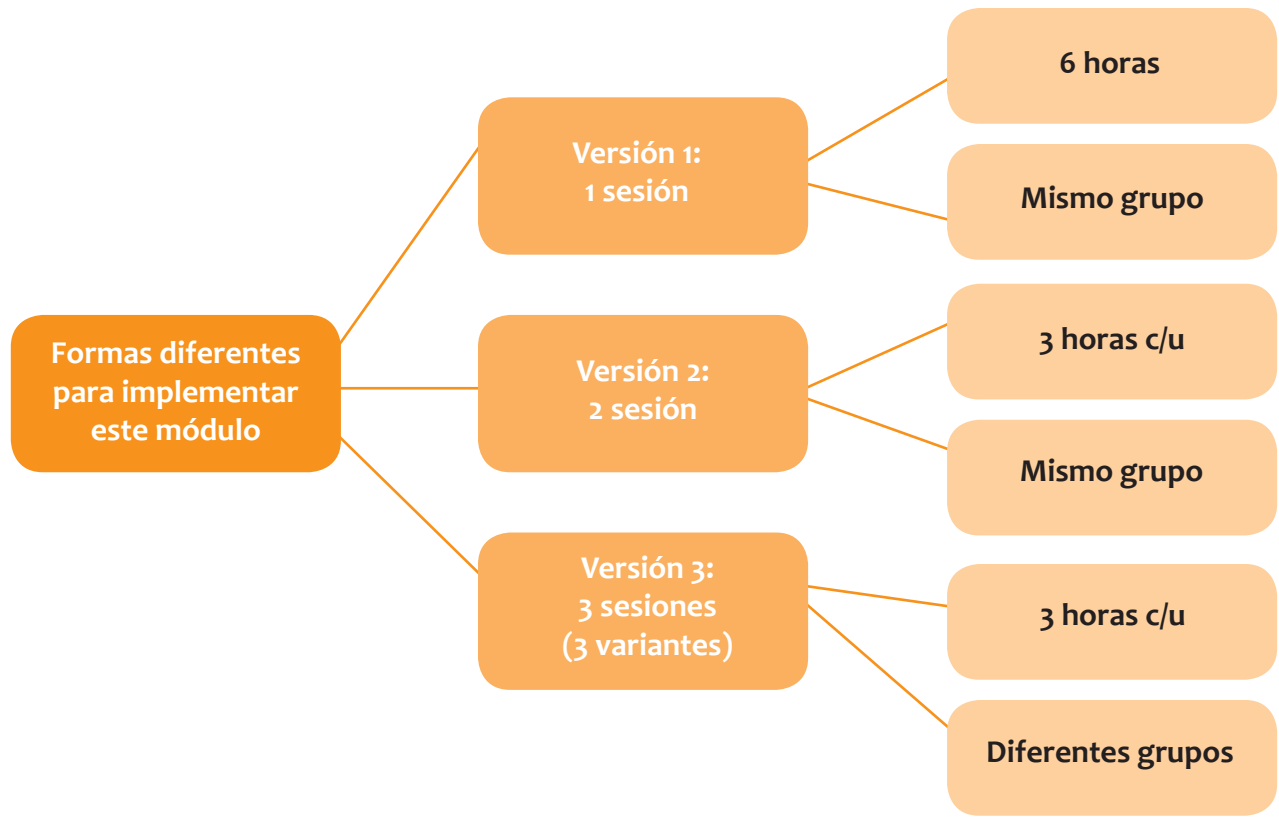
Formas diferentes para implementar este módulo

Versión 1:
1 sesión

6 horas

Mismo grupo

Versión 2:
2 sesión

3 horas c/u

Mismo grupo

Versión 3:
3 sesiones
(3 variantes)

3 horas c/u

Diferentes grupos